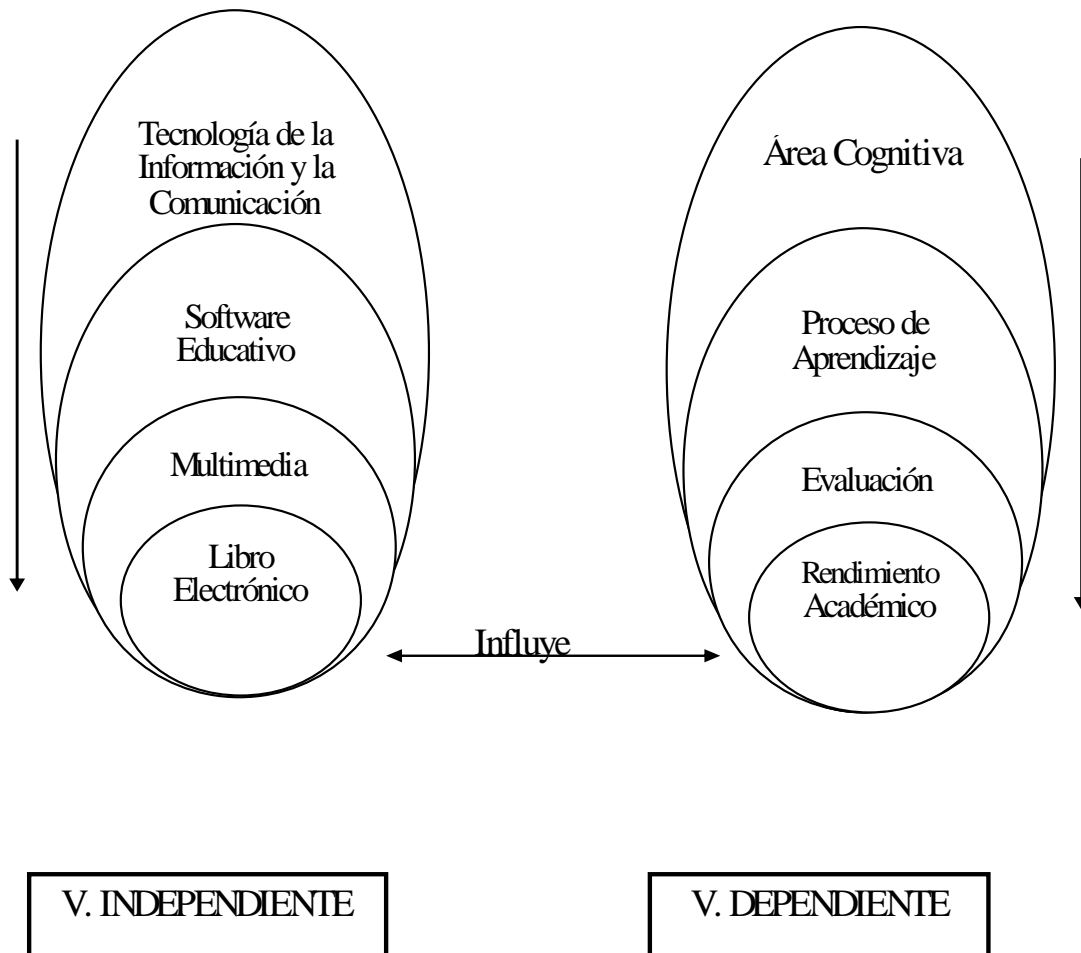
Tecnología de la Información y la Comunicación

Software Educativo

Multimedia

Libro Electrónico

Área Cognitiva

Proceso de Aprendizaje

Evaluación

Rendimiento Académico

Influye

V. INDEPENDIENTE

V. DEPENDIENTE